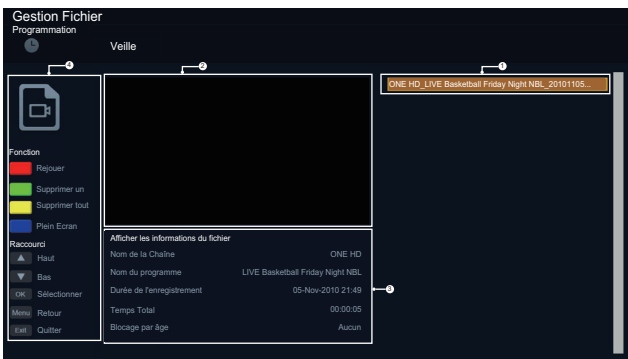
Gestion Fichier
Programmation

Veille

4

2

1

ONE HD_LIVE Basketball Friday Night NBL_20101105...

Fonction
Rejouer
Supprimer un
Supprimer tout
Plein Ecran

Raccourci
Haut
Bas
OK Sélectionner
Menu Retour
Exit Quitter

Afficher les informations du fichier

| | |
|---|---|
| Nom de la Chaîne | ONE HD |
| Nom du programme | LIVE Basketball Friday Night NBL |
| Durée de l'enregistrement | 05-Nov-2010 21:49 |
| Temps Total | 00:00:05 |
| Blocage par âge | Aucun |

3